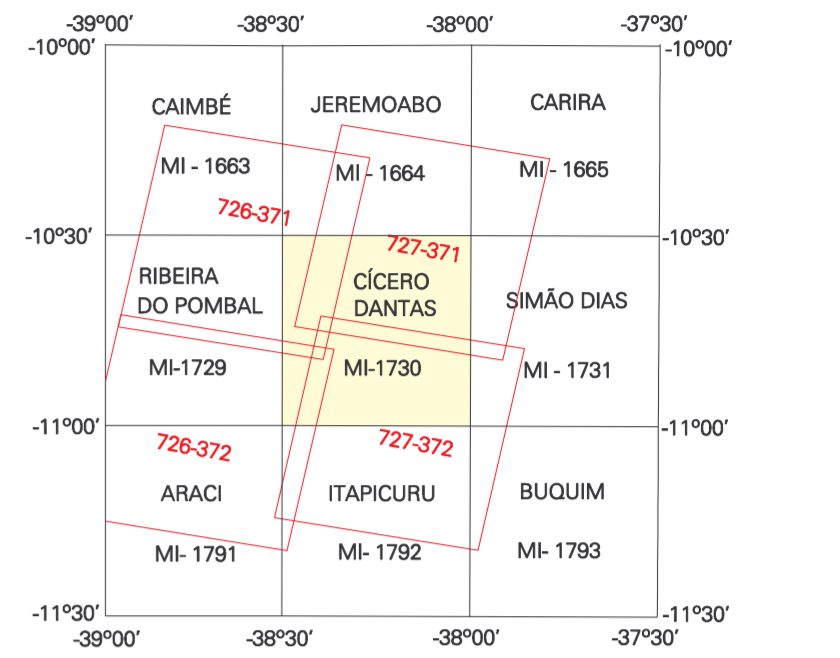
-39º00′ -38º30′ -38º00′ -37º30′

-10º00′ -10º00′

CAIMBÉ
MI - 1663

JEREMOABO
MI - 1664

CARIRA
MI - 1665

726-371

727-371

-10º30′ -10º30′

RIBEIRA DO POMBAL
MI-1729

CÍCERO DANTAS
MI-1730

SIMÃO DIAS
MI - 1731

-11º00′ -11º00′

726-372

727-372

ARACI
MI- 1791

ITAPICURU
MI- 1792

BUQUIM
MI- 1793

-11º30′ -11º30′

-39º00′ -38º30′ -38º00′ -37º30′